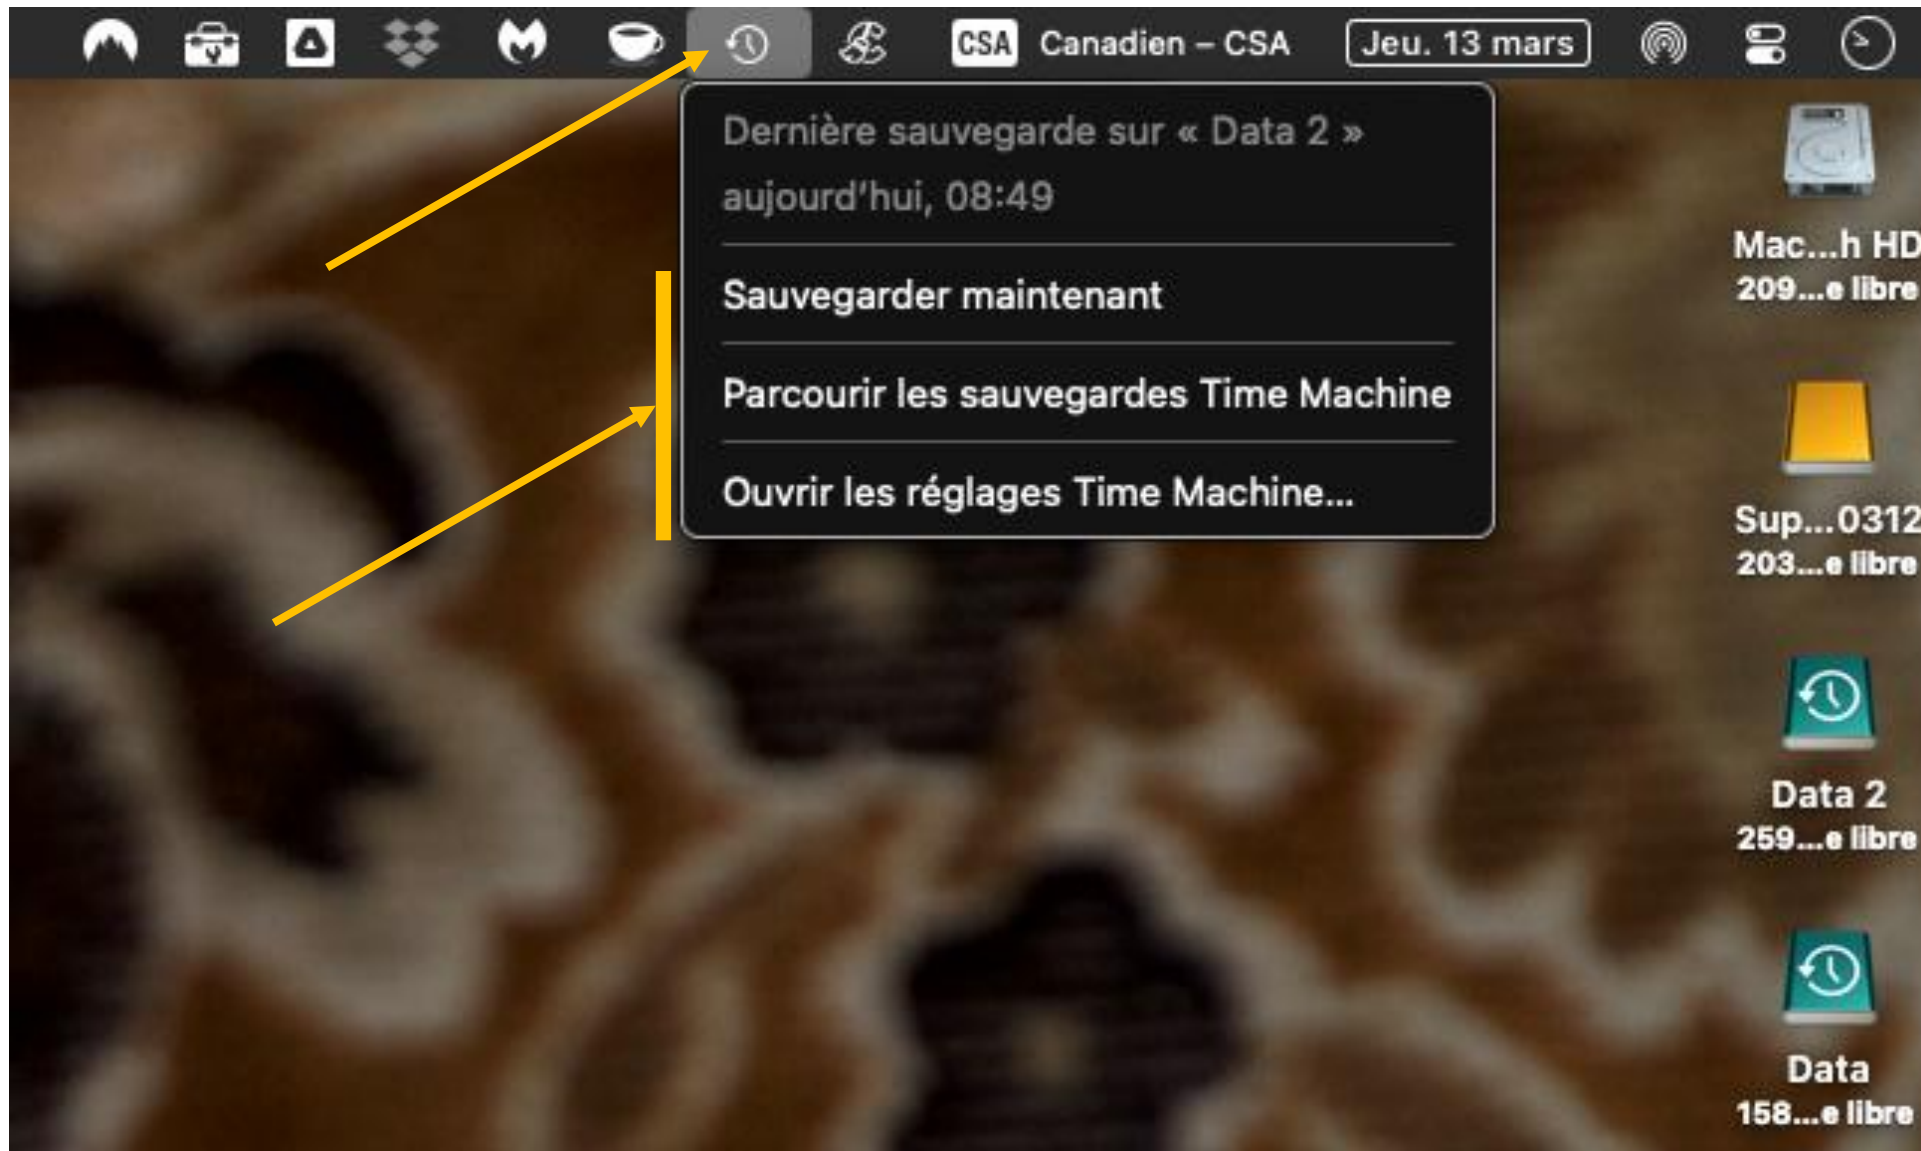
CSA Canadien – CSA Jeu. 13 mars

Dernière sauvegarde sur « Data 2 »
aujourd'hui, 08:49

Sauvegarder maintenant

Parcourir les sauvegardes Time Machine

Ouvrir les réglages Time Machine...

Mac...h HD
209...e libre

Sup...0312
203...e libre

Data 2
259...e libre

Data
158...e libre